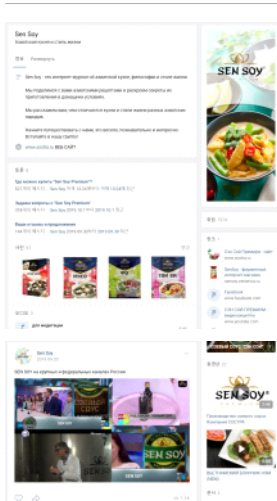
Sen Soy

Азиатская кухня в стиле жизни

SEN SOY

Sen Soy - это интернет журнал об азиатской кухне, философии и стиле жизни.

Мы поделимся с вами azиатскими рецептами и раскроем секреты их приготовления в домашних условиях.

Мы рассказываем вам, что значит кухня в стиле жизни разных азиатских народов.

Начните путешествовать с нами, это просто, познавательно и интересно. Вступайте в наши ряды!

www.sensoy.ru ВЕБ-САЙТ

Где можно купить "Sen Soy Premium"?

Задавайте вопросы о "Sen Soy Premium"

Видео и новые соусы

Sen Soy

SEN SOY на крупных федеральных каналах России

SEN SOY

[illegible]